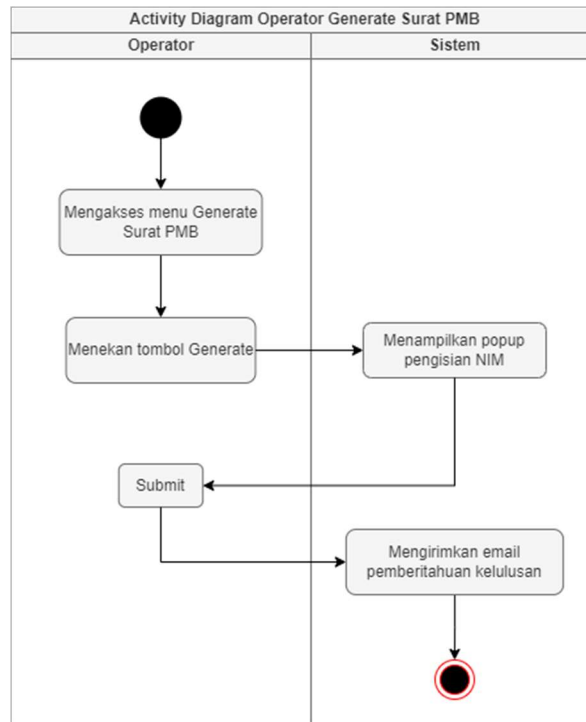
Activity Diagram Operator Generate Surat PMB

Operator

Sistem

Mengakses menu Generate Surat PMB

Menekan tombol Generate

Menampilkan popup pengisian NIM

Submit

Mengirimkan email pemberitahuan kelulusan